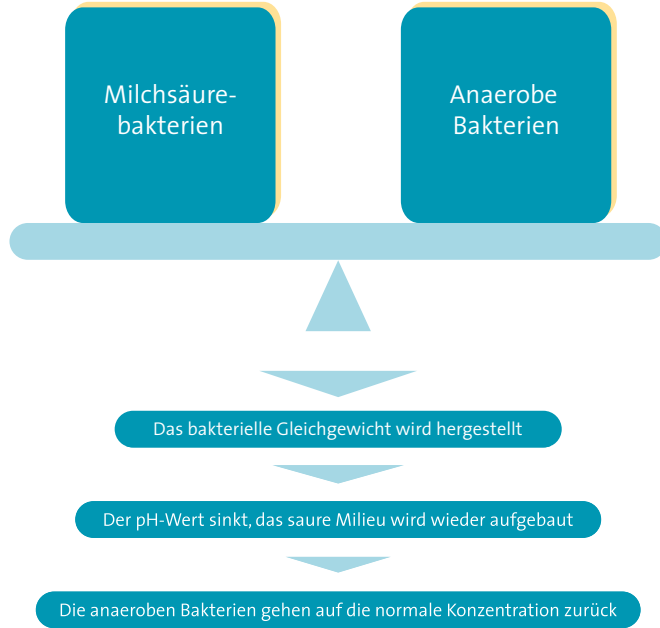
Milchsäurebakterien

Anaerobe Bakterien

Das bakterielle Gleichgewicht wird hergestellt

Der pH-Wert sinkt, das saure Milieu wird wieder aufgebaut

Die anaeroben Bakterien gehen auf die normale Konzentration zurück